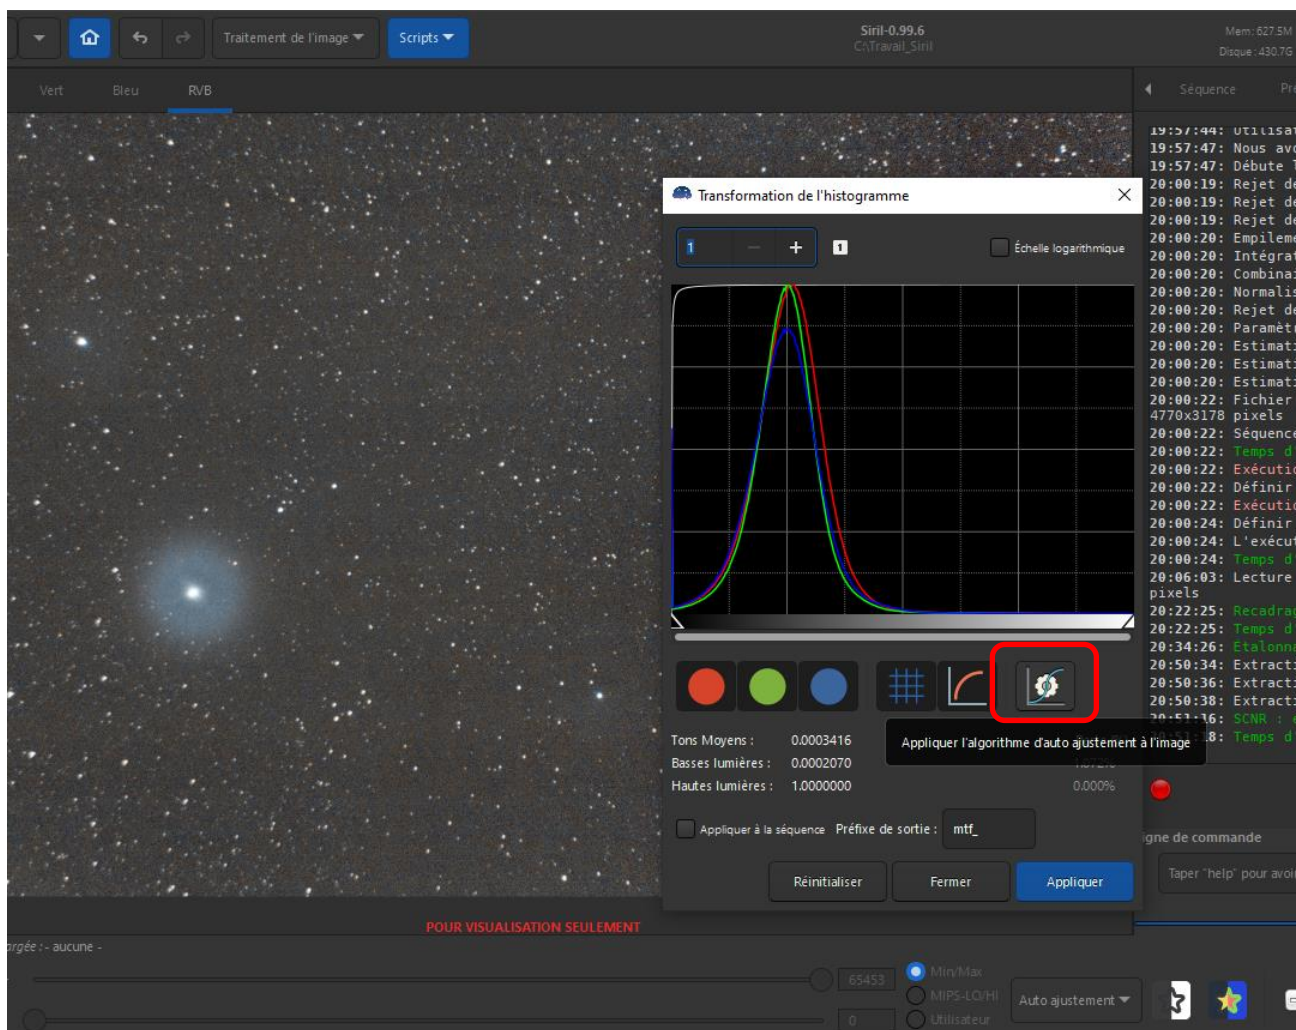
Traitement de l'image
Scripts
Siril-0.99.6
C:\Travail_Siril
Mem: 627.5M
Disque : 430.7G

Vert Bleu RVB

Séquence Pr

Transformation de l'histogramme

1 − +
Échelle logarithmique

Tons Moyens : 0.0003416
Basses lumières : 0.0002070
Hautes lumières : 1.0000000
0.000%

Appliquer l'algorithme d'auto ajustement à l'image

Appliquer à la séquence Préfixe de sortie : mtf_

Réinitialiser Fermer Appliquer

19:57:44: Utilisa
19:57:47: Nous avo
19:57:47: Débute l
20:00:19: Rejet de
20:00:19: Rejet de
20:00:19: Rejet de
20:00:20: Empileme
20:00:20: Intégra
20:00:20: Combina
20:00:20: Normalis
20:00:20: Rejet de
20:00:20: Paramèt
20:00:20: Estimat
20:00:20: Estimat
20:00:20: Estimat
20:00:22: Fichier
4770x3178 pixels
20:00:22: Séquence
20:00:22: Temps d
20:00:22: Exécuti
20:00:22: Définir
20:00:22: Exécuti
20:00:24: Définir
20:00:24: L'exécut
20:00:24: Temps d
20:06:03: Lecture
pixels
20:22:25: Recadra
20:22:25: Temps d
20:34:26: Étalonna
20:50:34: Extract
20:50:36: Extract
20:50:38: Extract
20:51:16: SCNR :
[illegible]:18: Temps d

gne de commande
Taper "help" pour avoi

POUR VISUALISATION SEULEMENT
rgée : - aucune -
65453
0
Min/Max
MIPS-LO/HI
Utilisateur
Auto ajustement